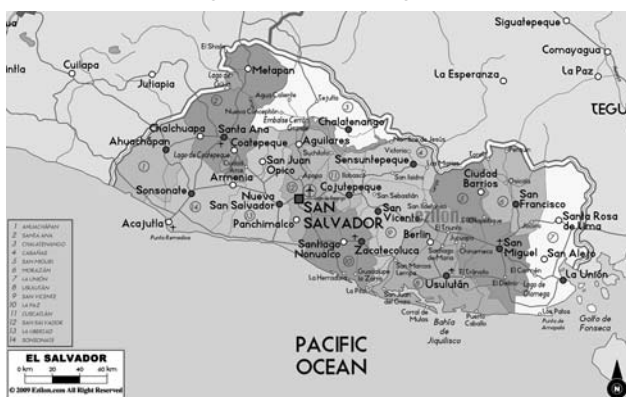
Siguatepeque
Comayagua
intla
Cuilapa
La Esperanza
La Paz
Jutiapa
Metapan
TEGU
Chalatenango
Chalchuapa
Santa Ana
Ahuachapan
Coatepeque
Aguilares
San Juan Opico
Sensuntepeque
Sonsonate
Armenia
Ciudad Barrios
Cojutepeque
San Francisco
Nueva San Salvador
SAN SALVADOR
Acajutla
San Vicente
Santa Rosa de Lima
Panchimalco
Berlin
Santiago Nonualco
Zacatecoluca
San Miguel
San Alejo
Usulután
La Unión
Bahía de Jiquilisco
Golfo de Fonseca
1 AHUACHAPAN
2 SANTA ANA
3 CHALATENANGO
4 CABAÑAS
5 SAN MIGUEL
6 MORAZÁN
7 LA UNIÓN
8 USULUTÁN
9 SAN VICENTE
10 LA PAZ
11 CUSCATLAN
12 SAN SALVADOR
13 LA LIBERTAD
14 SONSONATE
EL SALVADOR
0 km 20 40 60 km
© 2009 Ezilon.com All Right Reserved
PACIFIC OCEAN
Ezilon
N